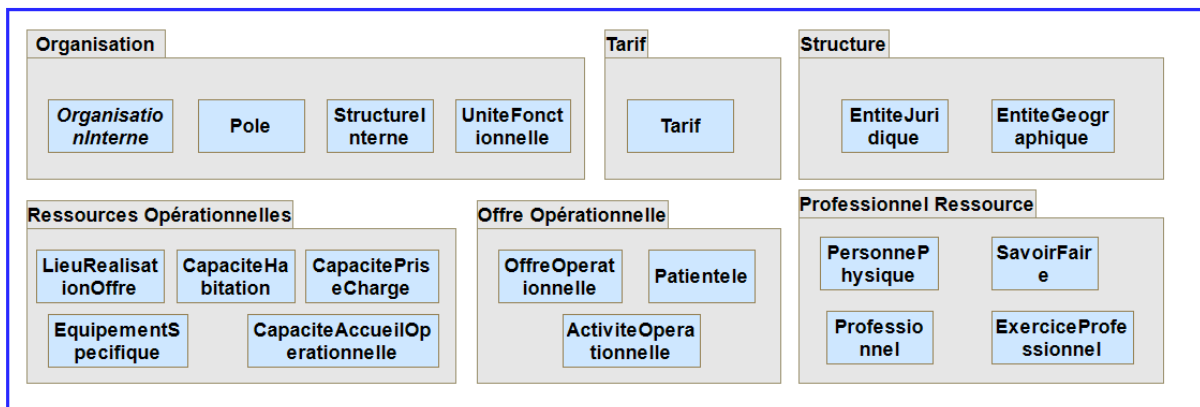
Organisation

OrganisationInterne

Pole

StructureInterne

UniteFonctionnelle

Tarif

Tarif

Structure

EntiteJuridique

EntiteGeographique

Ressources Opérationnelles

LieuRealisationOffre

CapaciteHabitation

CapacitePriseCharge

EquipementSpecifique

CapaciteAccueilOperationnelle

Offre Opérationnelle

OffreOperationnelle

Patientele

ActiviteOperationnelle

Professionnel Ressource

PersonnePhysique

SavoirFaire

Professionnel

ExerciceProfessionnel